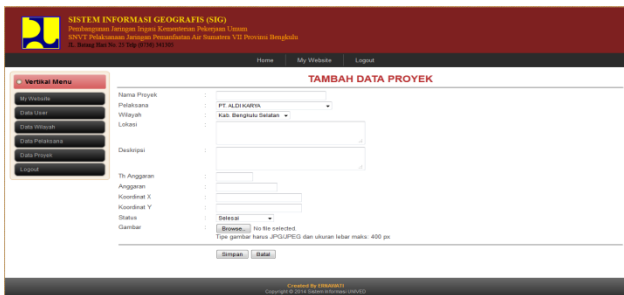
SISTEM INFORMASI GEOGRAFIS (SIG)
Pembangunan Jaringan Irigasi Kementerian Pekerjaan Umum
SNVT Pelaksanaan Jaringan Pemanfaatan Air Sumatera VII Provinsi Bengkulu
Jl. Batang Hari No. 37 Telp (0736) 341105

Home My Website Logout

Vertikal Menu
My Website
Data User
Data Wilayah
Data Pelaksana
Data Proyek
Logout

TAMBAH DATA PROYEK

Nama Proyek :
Pelaksana : PT. ALDI KARYA
Wilayah : Kab. Bengkulu Selatan
Lokasi :
Deskripsi :
Th Anggaran :
Anggaran :
Koordinat X :
Koordinat Y :
Status : Selesai
Gambar : Browse... No file selected.
Tipe gambar harus JPG/JPEG dan ukuran lebar maks: 400 px

Simpan Batal

Created By ERMAWATI
Copyright © 2014 Sistem Informasi UNIVED